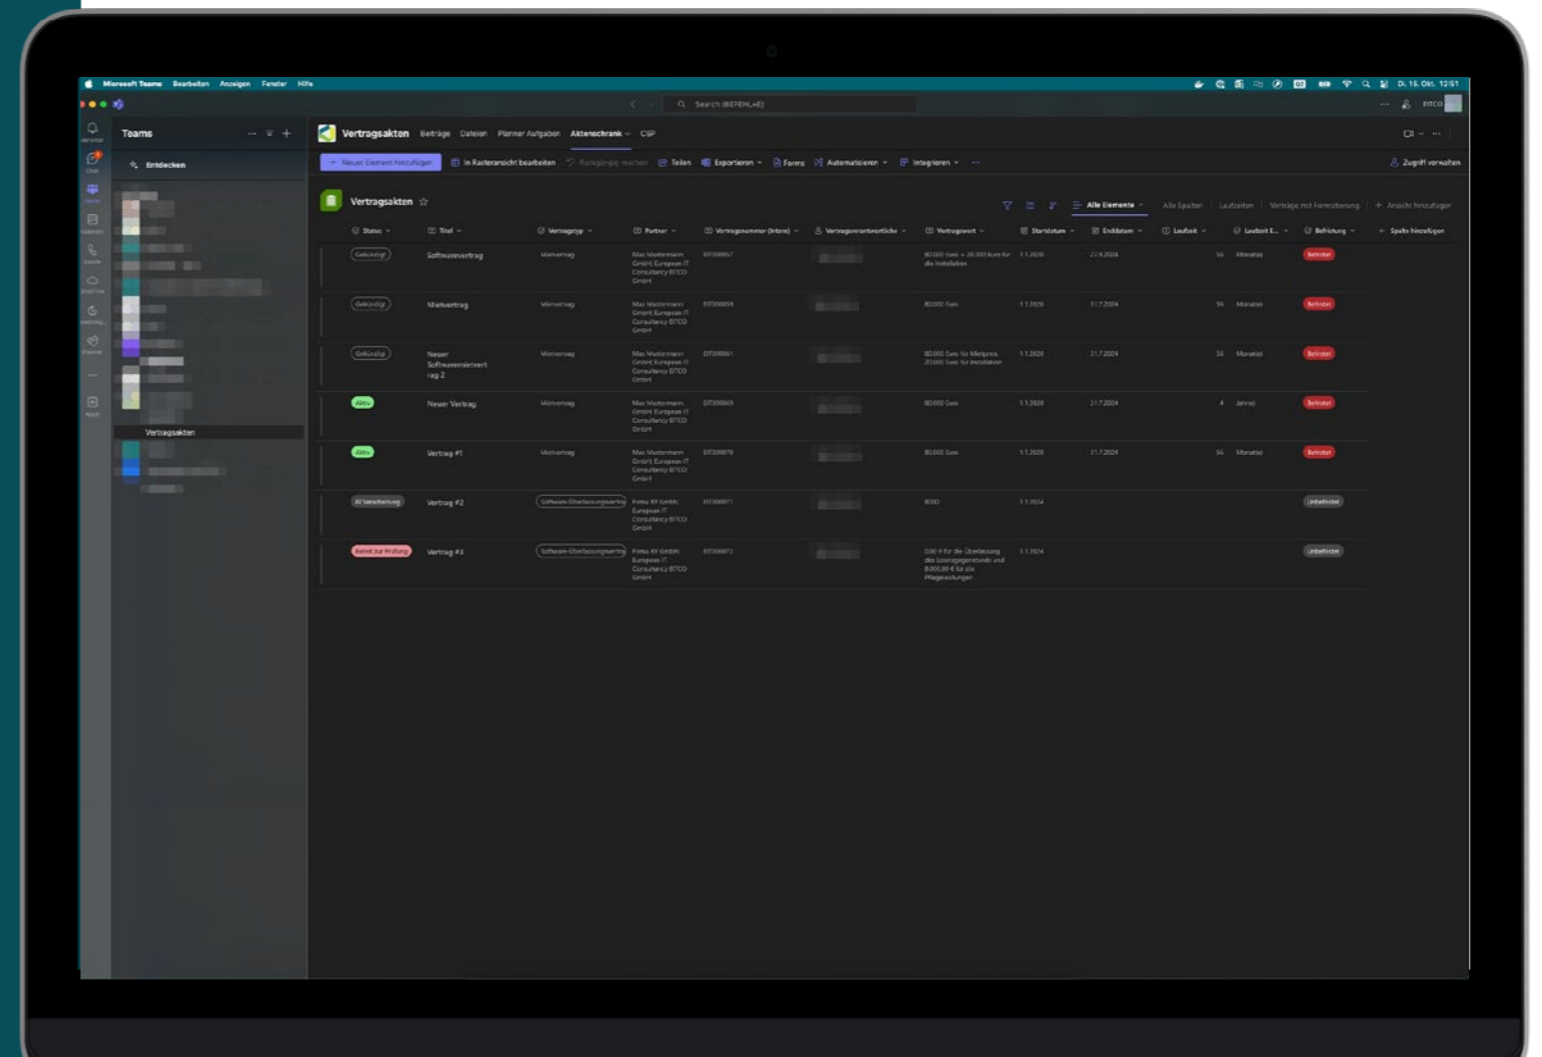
Microsoft Teams Bearbeiten Anzeigen Fenster Hilfe

Di. 15. Okt. 12:51

Search (BEFEHL+E)

Teams

Entdecken

Vertragsakten

Vertragsakten Beiträge Dateien Planner Aufgaben Aktenschrank CSP

Neues Element hinzufügen In Rasteransicht bearbeiten Teilen Exportieren Forms Automatisieren Integrieren

Zugriff verwalten

Vertragsakten

Alle Elemente Alle Spalten Laufzeiten Verträge mit Formatierung Ansicht hinzufügen

| Status | Titel | Vertragstyp | Partner | Vertragsnummer (Intern) | Vertragsverantwortliche | Vertragswert | Startdatum | Enddatum | Laufzeit | Laufzeit E... | Befristung | Spalte hinzufügen |
|---|---|---|---|---|---|---|---|---|---|---|---|---|
| Gekündigt | Softwarevertrag | Mietvertrag | Max Mustermann GmbH; European IT Consultancy EITCO GmbH | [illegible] | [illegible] | 80.000 Euro + 20.000 Euro für die Installation | 1.1.2020 | 21.9.2024 | 56 | Monat(e) | Befristet | |
| Gekündigt | Mietvertrag | Mietvertrag | Max Mustermann GmbH; European IT Consultancy EITCO GmbH | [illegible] | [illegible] | 80.000 Euro | 1.1.2020 | 31.7.2024 | 56 | Monat(e) | Befristet | |
| Gekündigt | Neuer Softwaremietvertrag 2 | Mietvertrag | Max Mustermann GmbH; European IT Consultancy EITCO GmbH | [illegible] | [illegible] | 80.000 Euro für Mietpreis, 20.000 Euro für Installation | 1.1.2020 | 31.7.2024 | 56 | Monat(e) | Befristet | |
| Aktiv | Neuer Vertrag | Mietvertrag | Max Mustermann GmbH; European IT Consultancy EITCO GmbH | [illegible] | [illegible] | 80.000 Euro | 1.1.2020 | 31.7.2024 | 4 | Jahr(e) | Befristet | |
| Aktiv | Vertrag #1 | Mietvertrag | Max Mustermann GmbH; European IT Consultancy EITCO GmbH | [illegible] | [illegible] | 80.000 Euro | 1.1.2020 | 31.7.2024 | 56 | Monat(e) | Befristet | |
| In Verarbeitung | Vertrag #2 | Software-Überlassungsvertrag | Firma XY GmbH; European IT Consultancy EITCO GmbH | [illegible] | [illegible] | 8000 | 1.1.2024 | | | | Unbefristet | |
| Bereit zur Prüfung | Vertrag #3 | Software-Überlassungsvertrag | Firma XY GmbH; European IT Consultancy EITCO GmbH | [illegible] | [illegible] | 7.000 € für die Überlassung des Lizenzgegenstands und 8.000,00 € für die Pflegeleistungen | 1.1.2024 | | | | Unbefristet | |